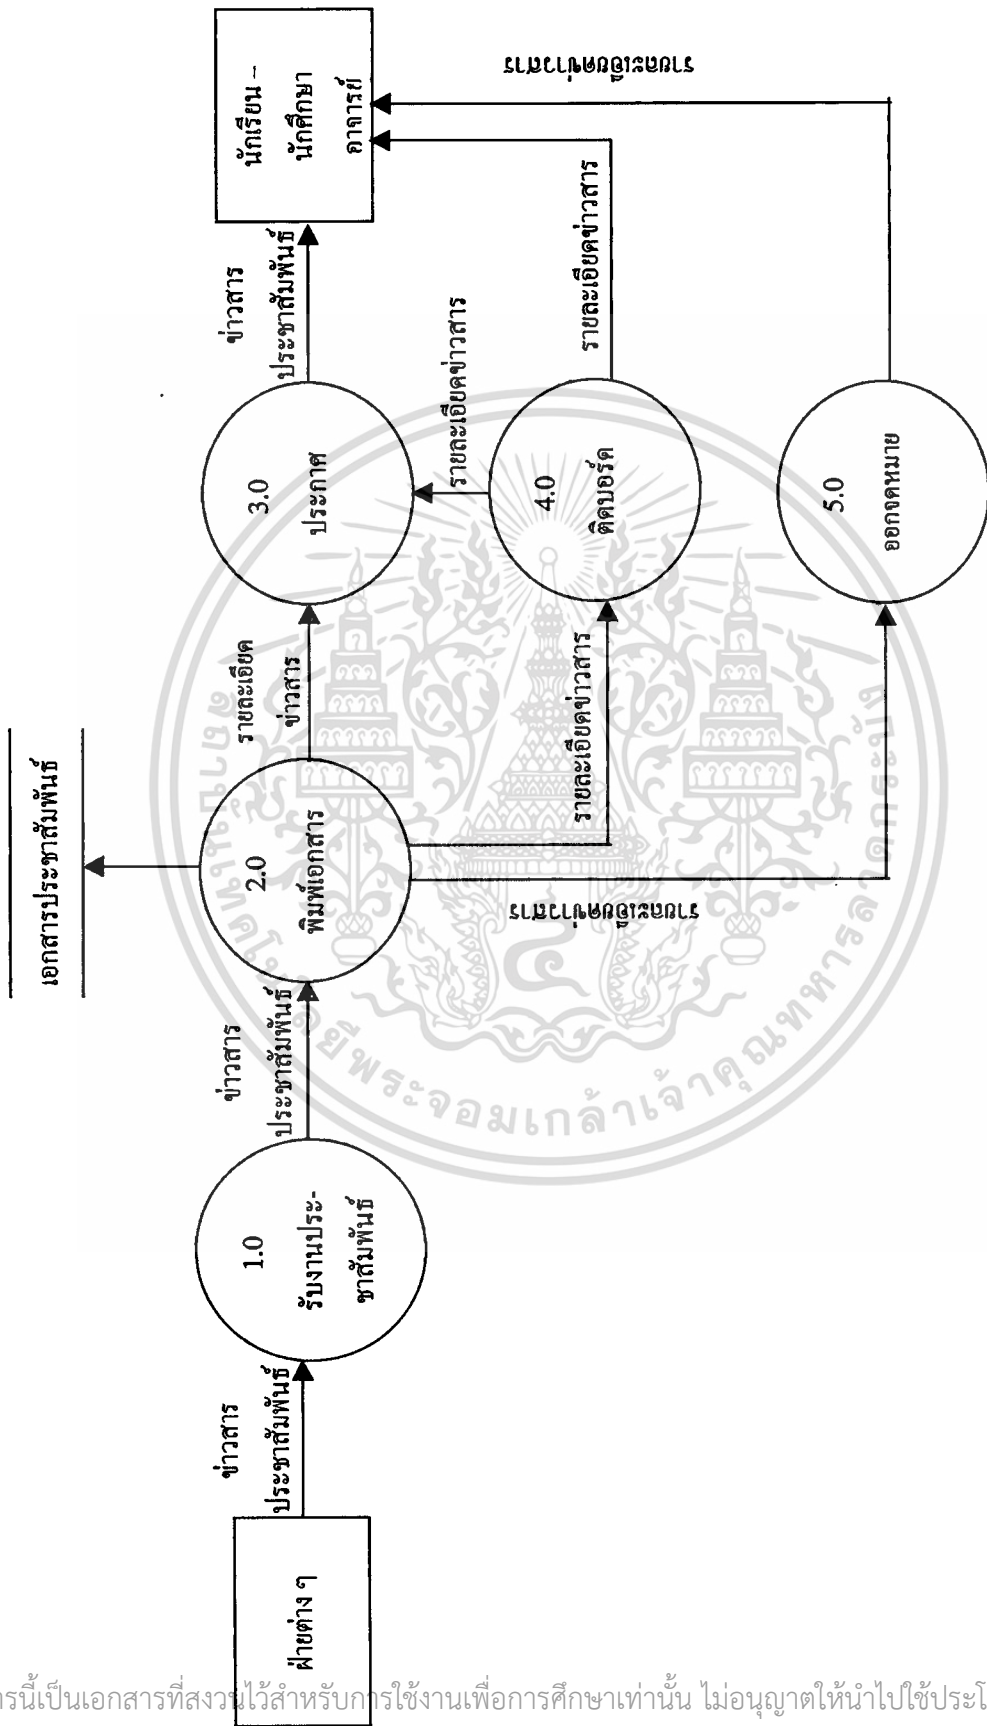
ฝ่ายต่าง ๆ

ข่าวสาร ประชาสัมพันธ์

1.0 รับงานประชาสัมพันธ์

ข่าวสาร ประชาสัมพันธ์

2.0 พิมพ์เอกสาร

เอกสารประชาสัมพันธ์

รายละเอียด ข่าวสาร

3.0 ประกาศ

ข่าวสาร ประชาสัมพันธ์

นักเรียน – นักศึกษา อาจารย์

รายละเอียดข่าวสาร

4.0 ติดบอร์ด

รายละเอียดข่าวสาร

รายละเอียดข่าวสาร

รายละเอียดข่าวสาร

5.0 ออกจดหมาย

รายละเอียดข่าวสาร

รายละเอียดข่าวสาร

เอกสารนี้เป็นเอกสารที่สงวนไว้สำหรับการใช้งานเพื่อการศึกษาเท่านั้น ไม่อนุญาตให้นำไปใช้ประโ